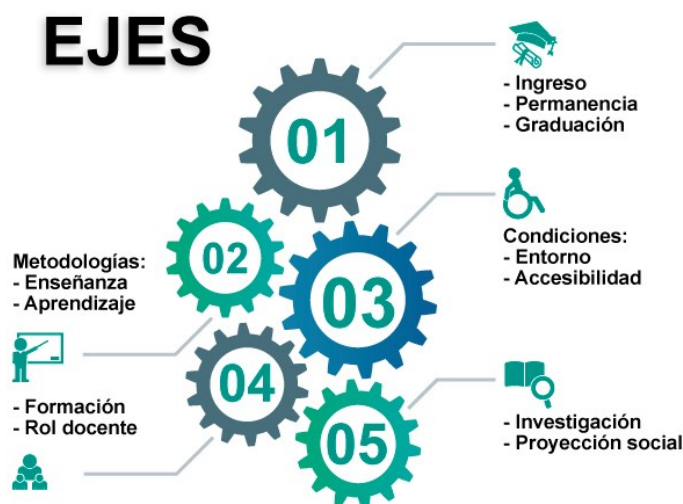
EJES

01

- Ingreso
- Permanencia
- Graduación

02

Metodologías:
- Enseñanza
- Aprendizaje

03

Condiciones:
- Entorno
- Accesibilidad

04

- Formación
- Rol docente

05

- Investigación
- Proyección social